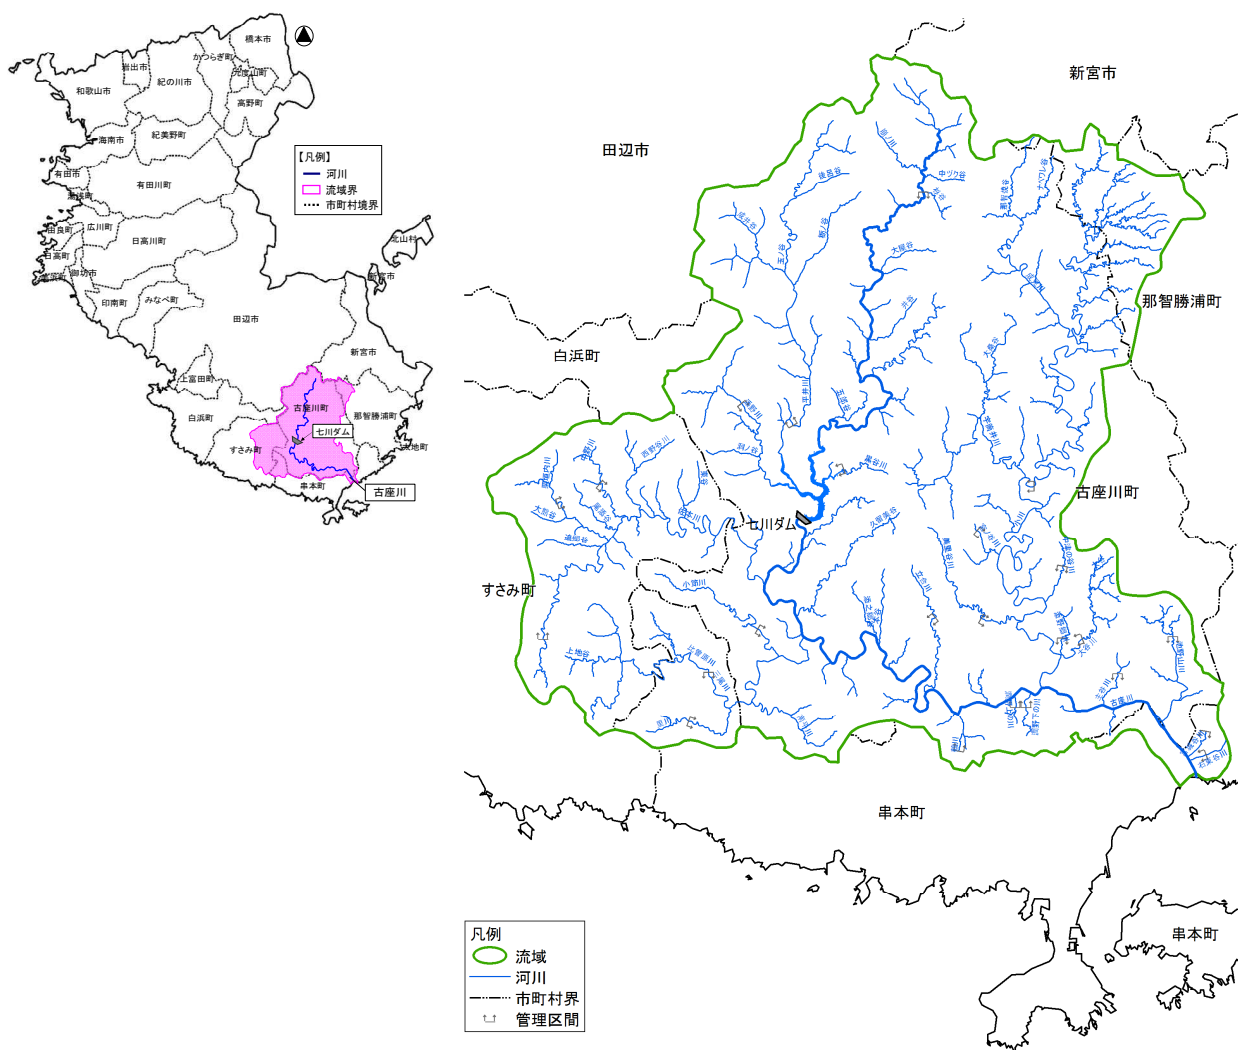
橋本市
かつらぎ町
岩出市
九度山町
紀の川市
和歌山市
高野町
紀美野町
海南市
有田市
有田川町
湯浅町
広川町
由良町
日高川町
日高町
美浜町
御坊市
印南町
みなべ町
田辺市
新宮市
上富田町
白浜町
古座川町
那智勝浦町
七川ダム
すさみ町
太地町
串本町
古座川
北山村
新宮市

【凡例】
河川
流域界
市町村境界

新宮市
田辺市
白浜町
那智勝浦町
古座川町
七川ダム
すさみ町
串本町
串本町

凡例
流域
河川
市町村界
管理区間